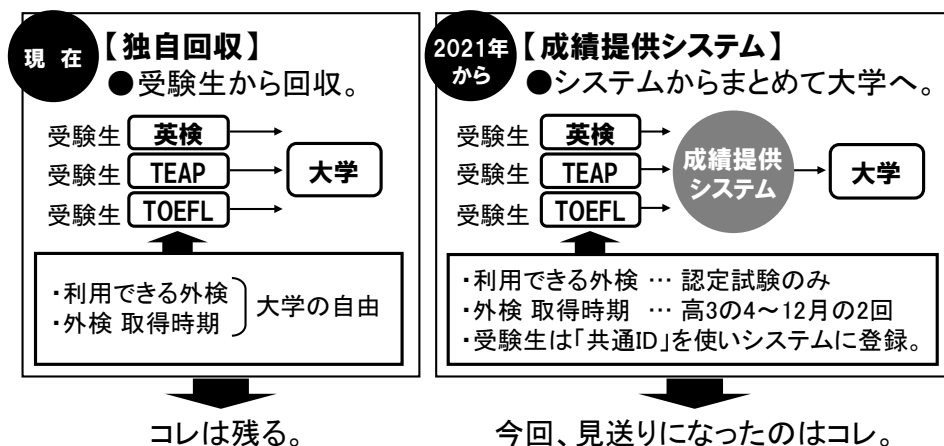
現 在 【独自回収】
●受験生から回収。

受験生 英検
受験生 TEAP
受験生 TOEFL
大学

・利用できる外検
・外検 取得時期
大学の自由

コレは残る。

2021年から 【成績提供システム】
●システムからまとめて大学へ。

受験生 英検
受験生 TEAP
受験生 TOEFL
成績提供システム
大学

・利用できる外検 … 認定試験のみ
・外検 取得時期 … 高3の4～12月の2回
・受験生は「共通ID」を使いシステムに登録。

今回、見送りになったのはコレ。